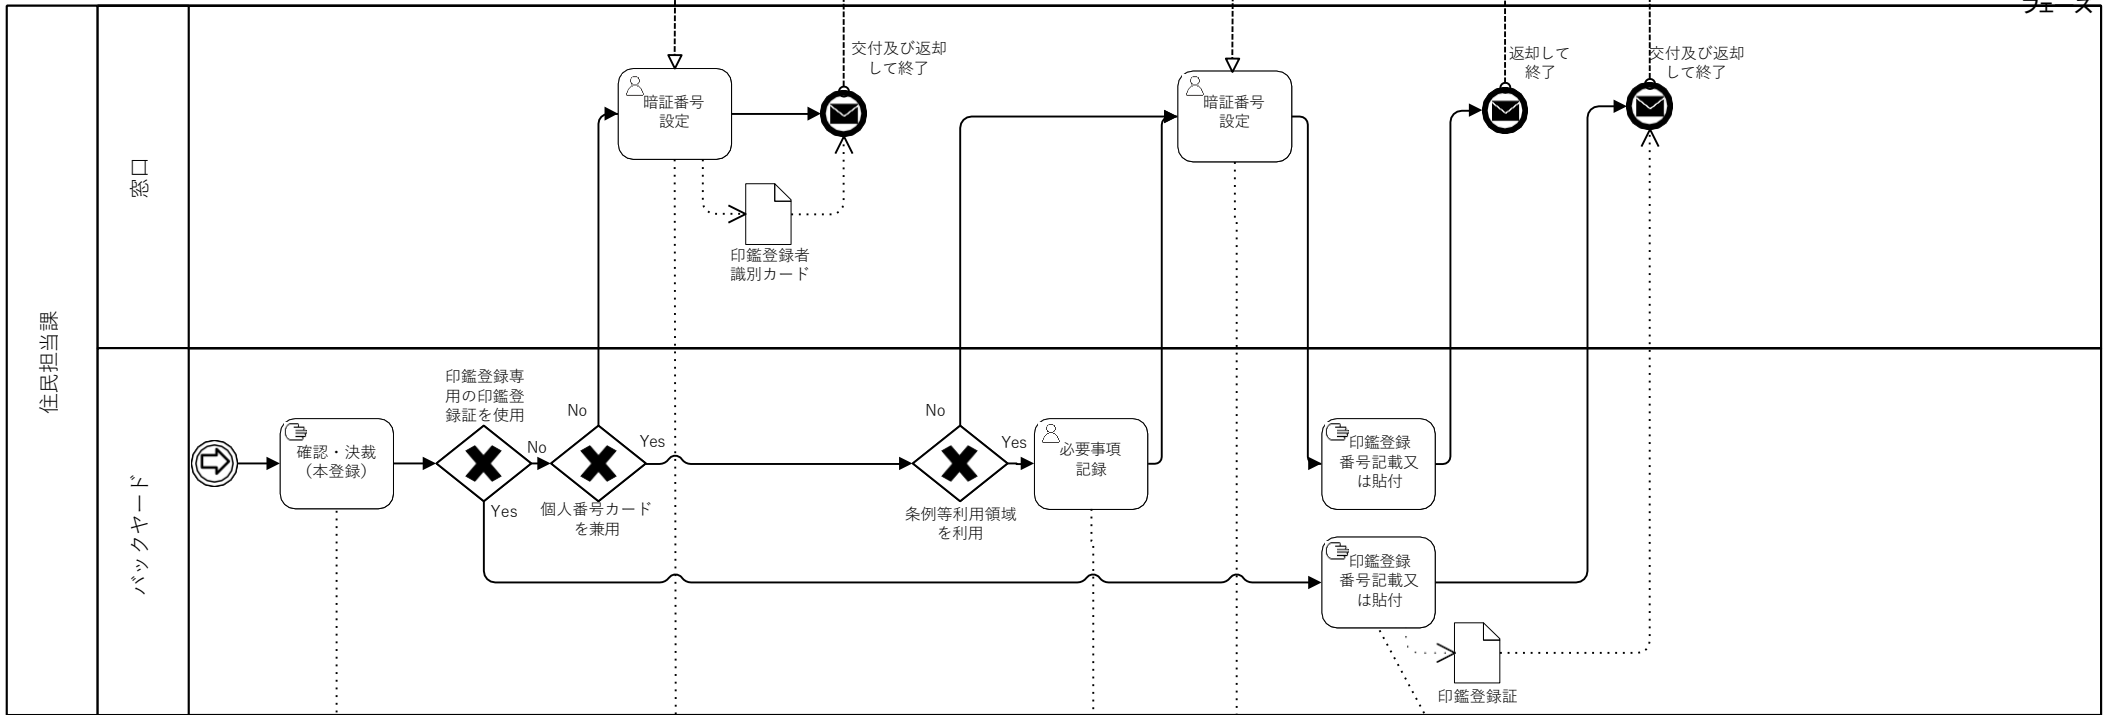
フェーズ

住民担当課

窓口

バックヤード

交付及び返却して終了

暗証番号設定

印鑑登録者識別カード

返却して終了

交付及び返却して終了

暗証番号設定

確認・決裁（本登録）

印鑑登録専用の印鑑登録証を使用

No

Yes

No

Yes

個人番号カードを兼用

No

Yes

条例等利用領域を利用

必要事項記録

印鑑登録番号記載又は貼付

印鑑登録番号記載又は貼付

印鑑登録証